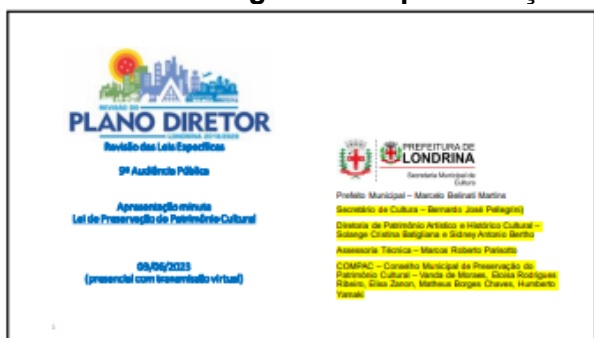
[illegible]

REVISÃO DO
PLANO DIRETOR
LONDRINA 2018/2028

Revisão das Leis Específicas

9ª Audiência Pública

Apresentação minuta
Lei de Preservação do Patrimônio Cultural

09/06/2023
(presencial com transmissão virtual)

PREFEITURA DE
LONDRINA
Secretaria Municipal de Cultura

Prefeito Municipal – Marcelo Belinati Martins

Secretário de Cultura – Bernardo José Pellegrini

Diretoria de Patrimônio Artístico e Histórico Cultural – Solange Cristina Batigliana e Sidney Antonio Bertho

Assessoria Técnica – Marcos Roberto Parisotto

COMPAC – Conselho Municipal de Preservação do Patrimônio Cultural – Vanda de Moraes, Eloisa Rodrigues Ribeiro, Elisa Zanon, Matheus Borges Chaves, Humberto Yamaki

1